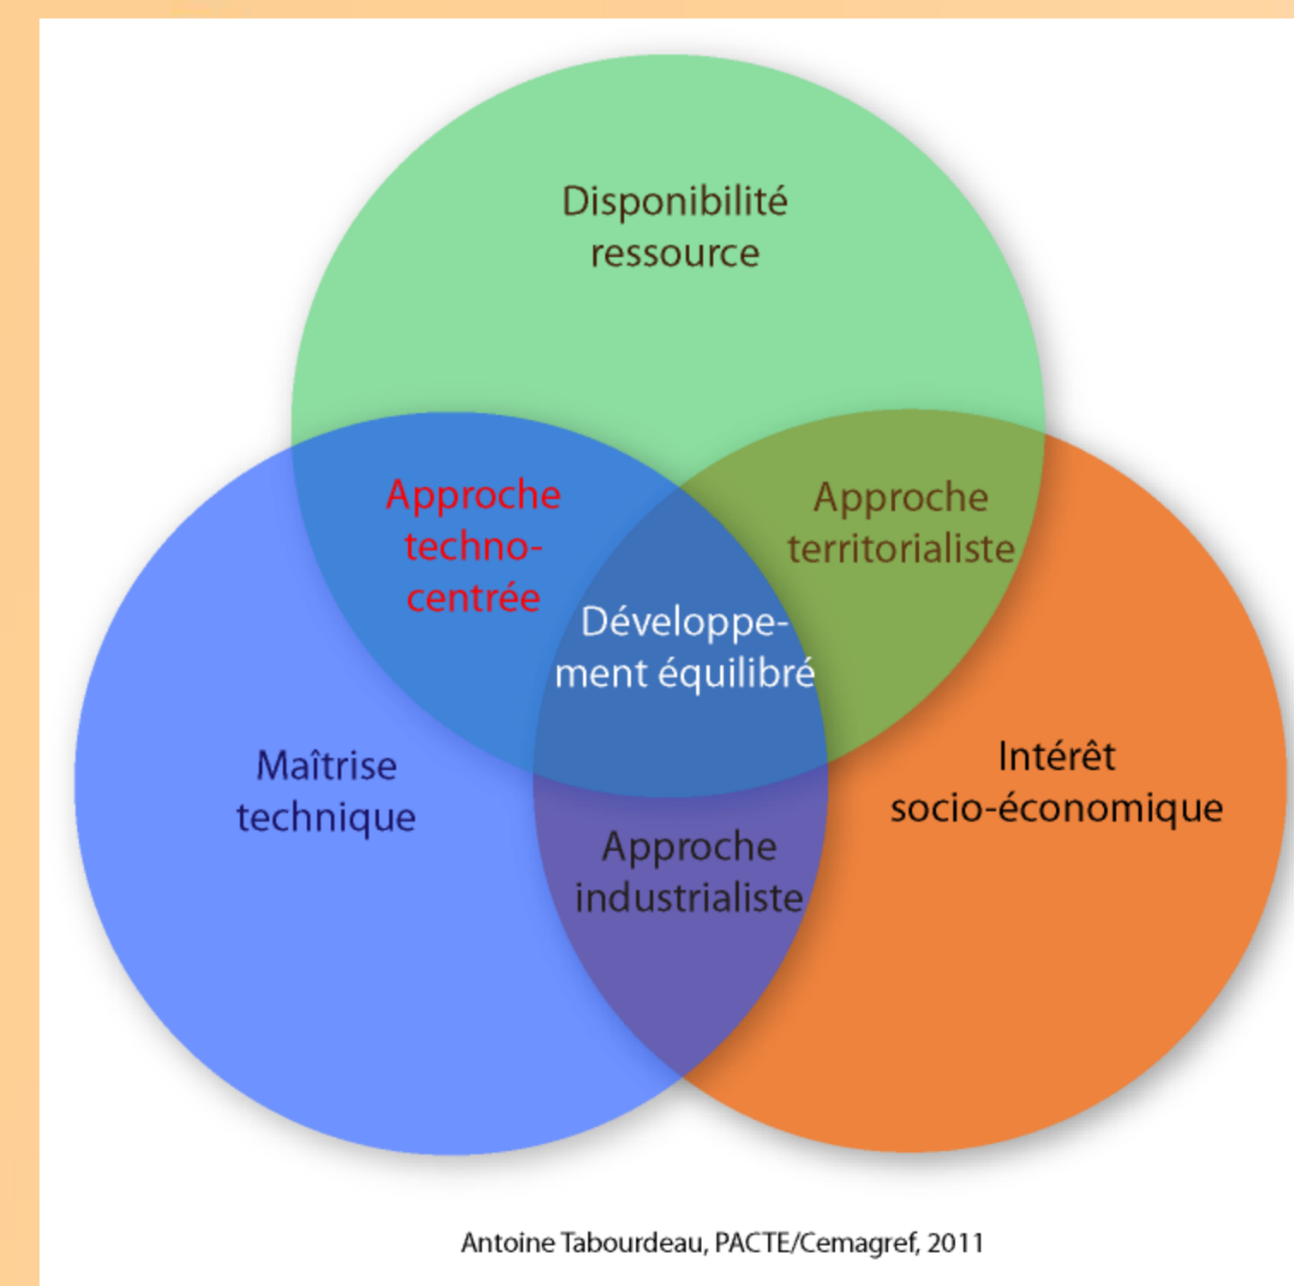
Disponibilité ressource

Approche techno-centrée

Approche territorialiste

Développement équilibré

Maîtrise technique

Intérêt socio-économique

Approche industrialiste

Antoine Tabourdeau, PACTE/Cemagref, 2011